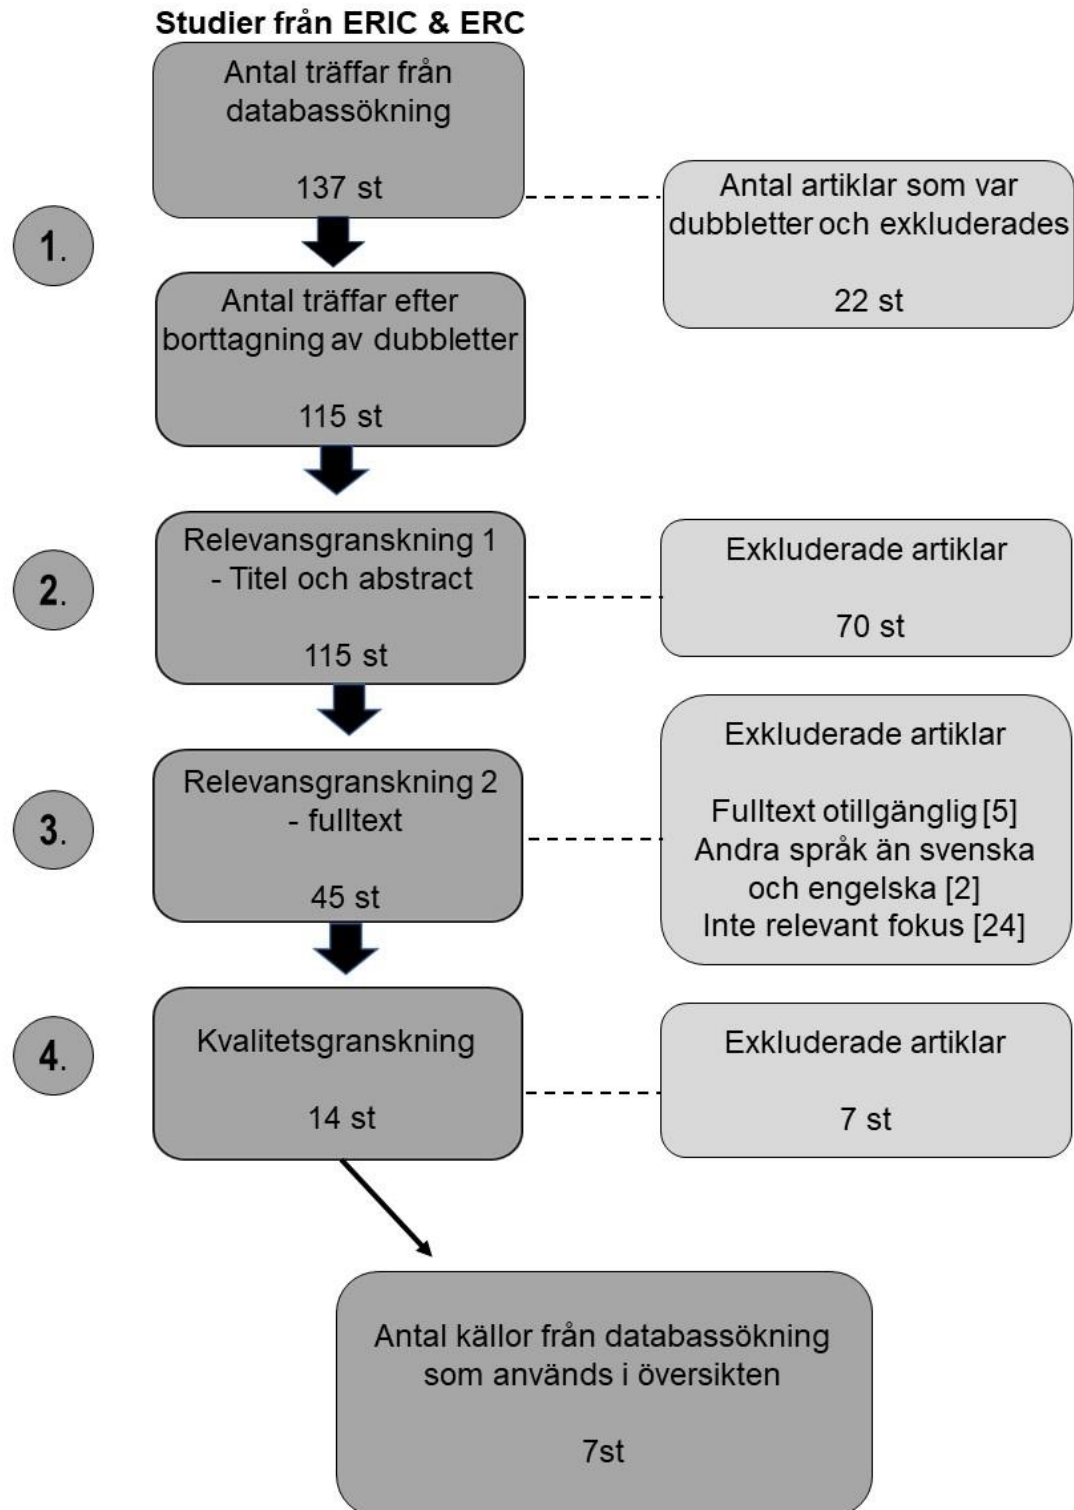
Studier från ERIC & ERC

Antal träffar från databassökning

137 st

Antal artiklar som var dubbletter och exkluderades

22 st

1.

Antal träffar efter borttagning av dubbletter

115 st

2.

Relevansgranskning 1 - Titel och abstract

115 st

Exkluderade artiklar

70 st

Exkluderade artiklar

Fulltext otillgänglig [5]
Andra språk än svenska och engelska [2]
Inte relevant fokus [24]

3.

Relevansgranskning 2 - fulltext

45 st

4.

Kvalitetsgranskning

14 st

Exkluderade artiklar

7 st

Antal källor från databassökning som används i översikten

7st